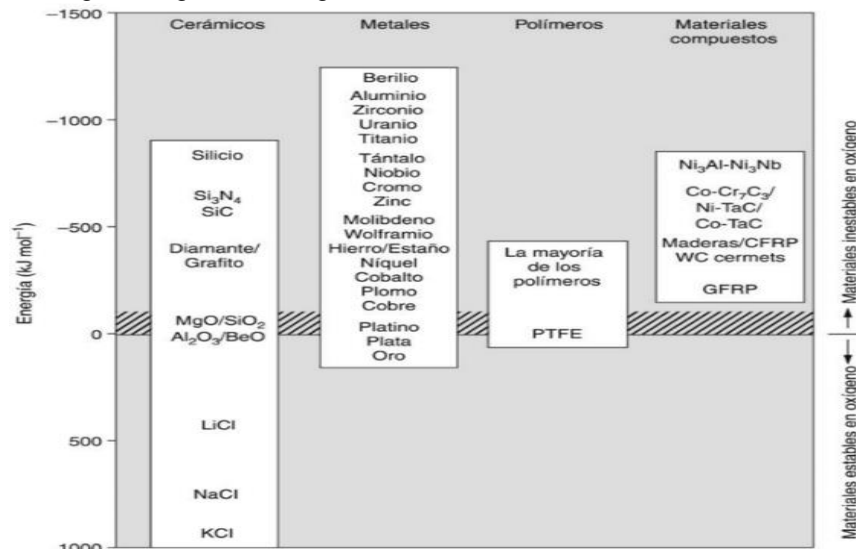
−1500
−1000
−500
0
500
1000

Energía (kJ mol$^{-1}$)

Cerámicos

Silicio
$Si_3N_4$
SiC
Diamante/ Grafito
$MgO/SiO_2$
$Al_2O_3/BeO$
LiCl
NaCl
KCl

Metales

Berilio
Aluminio
Zirconio
Uranio
Titanio
Tántalo
Niobio
Cromo
Zinc
Molibdeno
Wolframio
Hierro/Estaño
Níquel
Cobalto
Plomo
Cobre
Platino
Plata
Oro

Polímeros

La mayoría de los polímeros
PTFE

Materiales compuestos

$Ni_3Al$-$Ni_3Nb$
Co-$Cr_7C_3$/ Ni-TaC/ Co-TaC
Maderas/CFRP
WC cermets
GFRP

Materiales estables en oxígeno ←— | —→ Materiales inestables en oxígeno